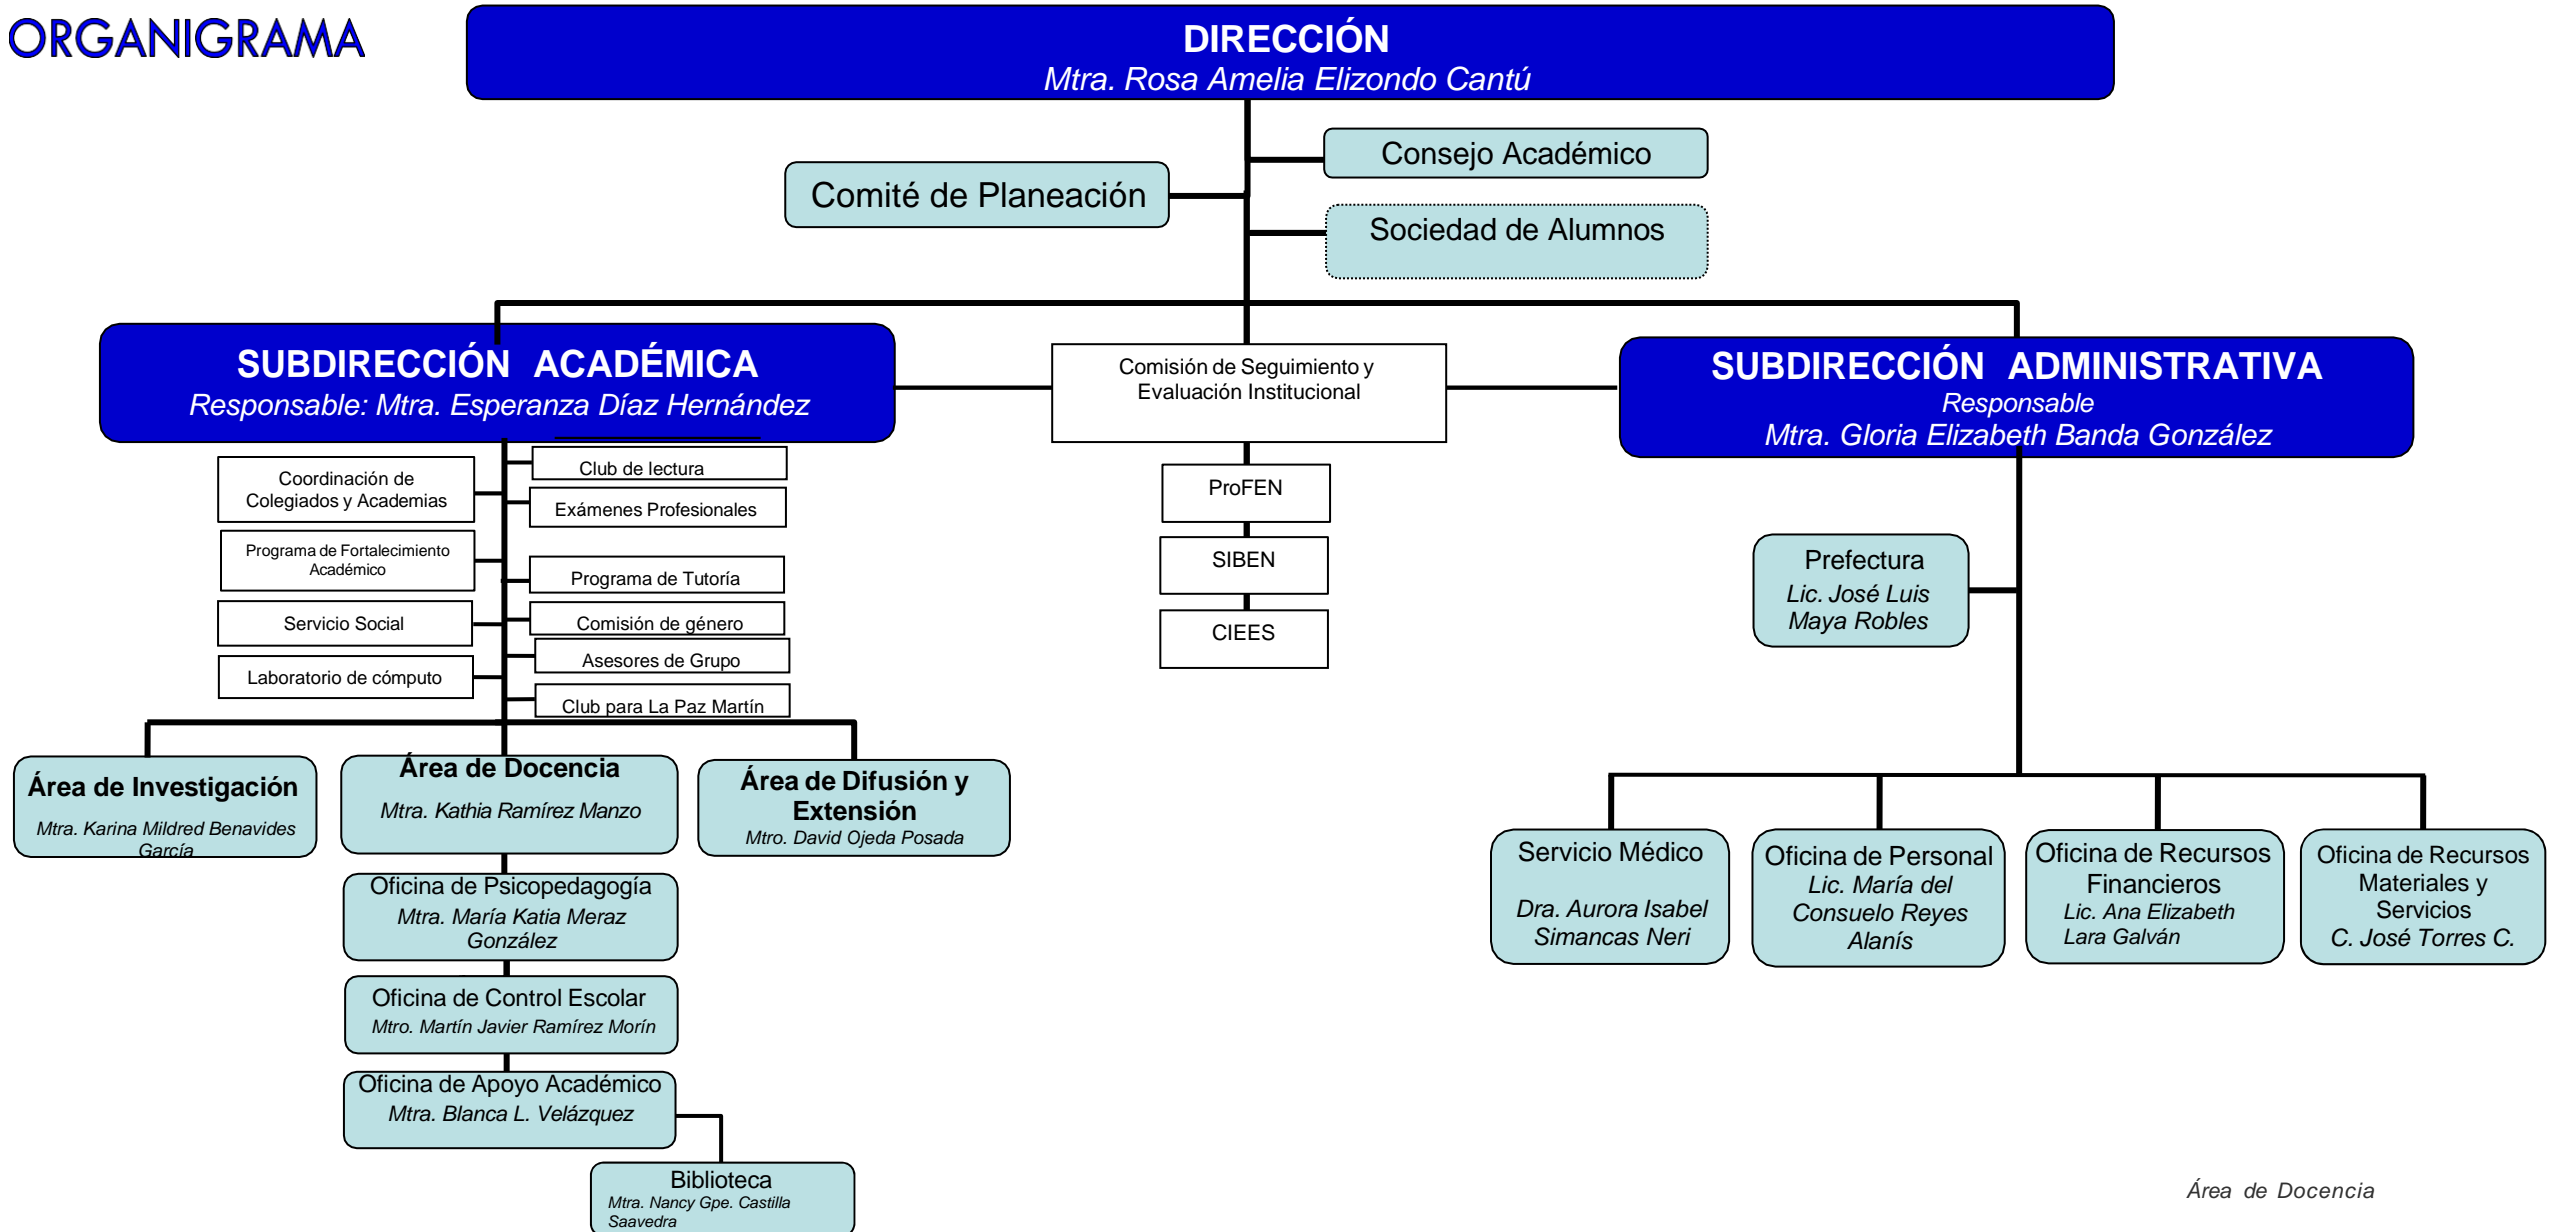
ORGANIGRAMA

DIRECCIÓN
Mtra. Rosa Amelia Elizondo Cantú

Consejo Académico

Comité de Planeación

Sociedad de Alumnos

SUBDIRECCIÓN ACADÉMICA
Responsable: Mtra. Esperanza Díaz Hernández

Comisión de Seguimiento y Evaluación Institucional

SUBDIRECCIÓN ADMINISTRATIVA
Responsable
Mtra. Gloria Elizabeth Banda González

Coordinación de Colegiados y Academias

Club de lectura

Exámenes Profesionales

Programa de Fortalecimiento Académico

Programa de Tutoría

Servicio Social

Comisión de género

Asesores de Grupo

Laboratorio de cómputo

Club para La Paz Martín

ProFEN

SIBEN

CIEES

Prefectura
Lic. José Luis Maya Robles

Área de Investigación
Mtra. Karina Mildred Benavides García

Área de Docencia
Mtra. Kathia Ramírez Manzo

Área de Difusión y Extensión
Mtro. David Ojeda Posada

Oficina de Psicopedagogía
Mtra. María Katia Meraz González

Oficina de Control Escolar
Mtro. Martín Javier Ramírez Morín

Oficina de Apoyo Académico
Mtra. Blanca L. Velázquez

Biblioteca
Mtra. Nancy Gpe. Castilla Saavedra

Servicio Médico
Dra. Aurora Isabel Simancas Neri

Oficina de Personal
Lic. María del Consuelo Reyes Alanís

Oficina de Recursos Financieros
Lic. Ana Elizabeth Lara Galván

Oficina de Recursos Materiales y Servicios
C. José Torres C.

Área de Docencia